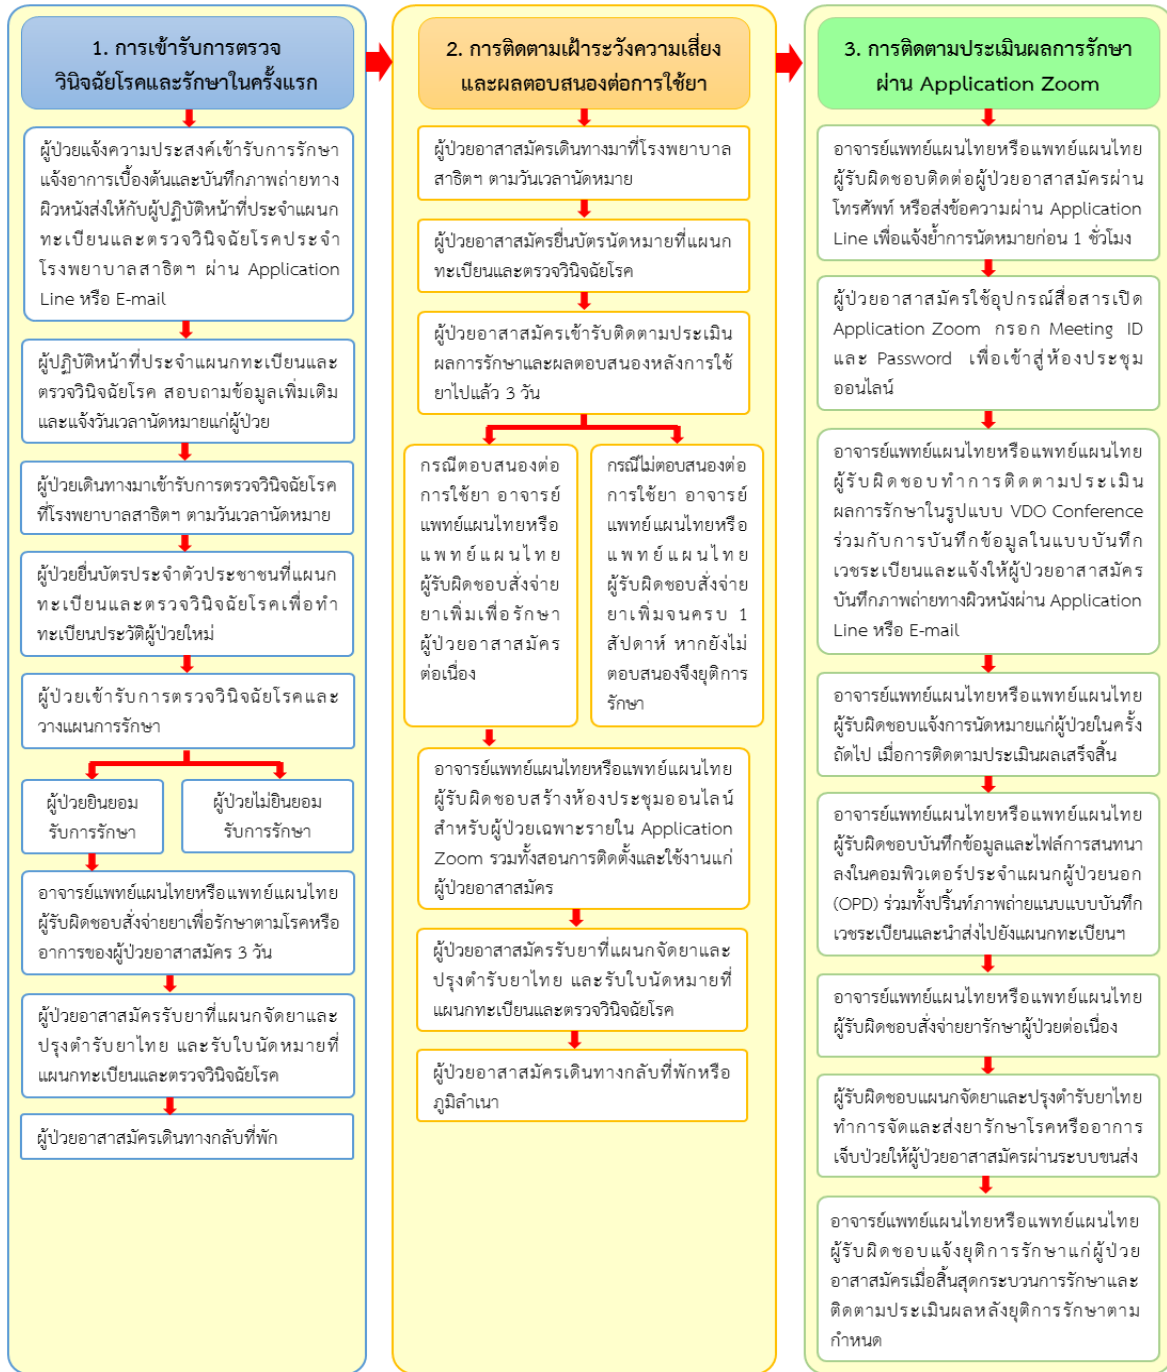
1. การเข้ารับการตรวจวินิจฉัยโรคและรักษาในครั้งแรก

ผู้ป่วยแจ้งความประสงค์เข้ารับการรักษา แจ้งอาการเบื้องต้นและบันทึกภาพถ่ายทางผิวหนังส่งให้กับผู้ปฏิบัติหน้าที่ประจำแผนกทะเบียนและตรวจวินิจฉัยโรคประจำโรงพยาบาลสาธิตฯ ผ่าน Application Line หรือ E-mail

ผู้ปฏิบัติหน้าที่ประจำแผนกทะเบียนและตรวจวินิจฉัยโรค สอบถามข้อมูลเพิ่มเติมและแจ้งวันเวลานัดหมายแก่ผู้ป่วย

ผู้ป่วยเดินทางมาเข้ารับการตรวจวินิจฉัยโรคที่โรงพยาบาลสาธิตฯ ตามวันเวลานัดหมาย

ผู้ป่วยยื่นบัตรประจำตัวประชาชนที่แผนกทะเบียนและตรวจวินิจฉัยโรคเพื่อทำทะเบียนประวัติผู้ป่วยใหม่

ผู้ป่วยเข้ารับการตรวจวินิจฉัยโรคและวางแผนการรักษา

ผู้ป่วยยินยอมรับการรักษา

ผู้ป่วยไม่ยินยอมรับการรักษา

อาจารย์แพทย์แผนไทยหรือแพทย์แผนไทยผู้รับผิดชอบสั่งจ่ายยาเพื่อรักษาตามโรคหรืออาการของผู้ป่วยอาสาสมัคร 3 วัน

ผู้ป่วยอาสาสมัครรับยาที่แผนกจัดยาและปรุงตำรับยาไทย และรับใบนัดหมายที่แผนกทะเบียนและตรวจวินิจฉัยโรค

ผู้ป่วยอาสาสมัครเดินทางกลับที่พัก

2. การติดตามเฝ้าระวังความเสี่ยงและผลตอบสนองต่อการใช้ยา

ผู้ป่วยอาสาสมัครเดินทางมาที่โรงพยาบาลสาธิตฯ ตามวันเวลานัดหมาย

ผู้ป่วยอาสาสมัครยื่นบัตรนัดหมายที่แผนกทะเบียนและตรวจวินิจฉัยโรค

ผู้ป่วยอาสาสมัครเข้ารับติดตามประเมินผลการรักษาและผลตอบสนองหลังการใช้ยาไปแล้ว 3 วัน

กรณีตอบสนองต่อการใช้ยา อาจารย์แพทย์แผนไทยหรือแพทย์แผนไทยผู้รับผิดชอบสั่งจ่ายยาเพิ่มเพื่อรักษาผู้ป่วยอาสาสมัครต่อเนื่อง

กรณีไม่ตอบสนองต่อการใช้ยา อาจารย์แพทย์แผนไทยหรือแพทย์แผนไทยผู้รับผิดชอบสั่งจ่ายยาเพิ่มจนครบ 1 สัปดาห์ หากยังไม่ตอบสนองจึงยุติการรักษา

อาจารย์แพทย์แผนไทยหรือแพทย์แผนไทยผู้รับผิดชอบสร้างห้องประชุมออนไลน์สำหรับผู้ป่วยเฉพาะรายใน Application Zoom รวมทั้งสอนการติดตั้งและใช้งานแก่ผู้ป่วยอาสาสมัคร

ผู้ป่วยอาสาสมัครรับยาที่แผนกจัดยาและปรุงตำรับยาไทย และรับใบนัดหมายที่แผนกทะเบียนและตรวจวินิจฉัยโรค

ผู้ป่วยอาสาสมัครเดินทางกลับที่พักหรือภูมิลำเนา

3. การติดตามประเมินผลการรักษาผ่าน Application Zoom

อาจารย์แพทย์แผนไทยหรือแพทย์แผนไทยผู้รับผิดชอบติดต่อผู้ป่วยอาสาสมัครผ่านโทรศัพท์ หรือส่งข้อความผ่าน Application Line เพื่อแจ้งย้ำการนัดหมายก่อน 1 ชั่วโมง

ผู้ป่วยอาสาสมัครใช้อุปกรณ์สื่อสารเปิด Application Zoom กรอก Meeting ID และ Password เพื่อเข้าสู่ห้องประชุมออนไลน์

อาจารย์แพทย์แผนไทยหรือแพทย์แผนไทยผู้รับผิดชอบทำการติดตามประเมินผลการรักษาในรูปแบบ VDO Conference ร่วมกับการบันทึกข้อมูลในแบบบันทึกเวชระเบียนและแจ้งให้ผู้ป่วยอาสาสมัครบันทึกภาพถ่ายทางผิวหนังผ่าน Application Line หรือ E-mail

อาจารย์แพทย์แผนไทยหรือแพทย์แผนไทยผู้รับผิดชอบแจ้งการนัดหมายแก่ผู้ป่วยในครั้งถัดไป เมื่อการติดตามประเมินผลเสร็จสิ้น

อาจารย์แพทย์แผนไทยหรือแพทย์แผนไทยผู้รับผิดชอบบันทึกข้อมูลและไฟล์การสนทนาลงในคอมพิวเตอร์ประจำแผนกผู้ป่วยนอก (OPD) ร่วมทั้งปริ้นท์ภาพถ่ายแนบแบบบันทึกเวชระเบียนและนำส่งไปยังแผนกทะเบียนฯ

อาจารย์แพทย์แผนไทยหรือแพทย์แผนไทยผู้รับผิดชอบสั่งจ่ายยารักษาผู้ป่วยต่อเนื่อง

ผู้รับผิดชอบแผนกจัดยาและปรุงตำรับยาไทยทำการจัดและส่งยารักษาโรคหรืออาการเจ็บป่วยให้ผู้ป่วยอาสาสมัครผ่านระบบขนส่ง

อาจารย์แพทย์แผนไทยหรือแพทย์แผนไทยผู้รับผิดชอบแจ้งยุติการรักษาแก่ผู้ป่วยอาสาสมัครเมื่อสิ้นสุดกระบวนการรักษาและติดตามประเมินผลหลังยุติการรักษาตามกำหนด